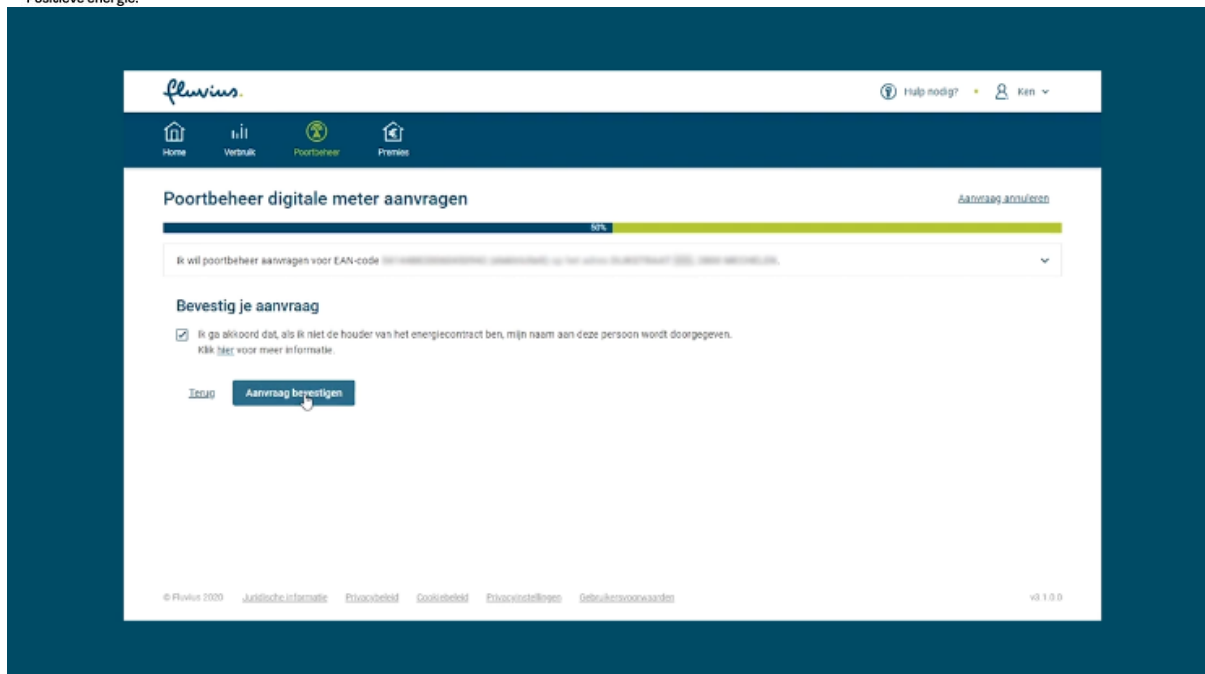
Positieve energie.

fluvius.

Hulp nodig? Ken

Home Verbruik Poortbeheer Premies

Poortbeheer digitale meter aanvragen

Aanvraag annuleren

50%

Ik wil poortbeheer aanvragen voor EAN-code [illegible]

Bevestig je aanvraag

Ik ga akkoord dat, als ik niet de houder van het energiecontract ben, mijn naam aan deze persoon wordt doorgegeven.
Klik hier voor meer informatie.

Terug Aanvraag bevestigen

© Fluvius 2020 Juridische informatie Privacybeleid Cookiebeleid Privacyinstellingen Gebruikersvoorwaarden

v3.1.0.0